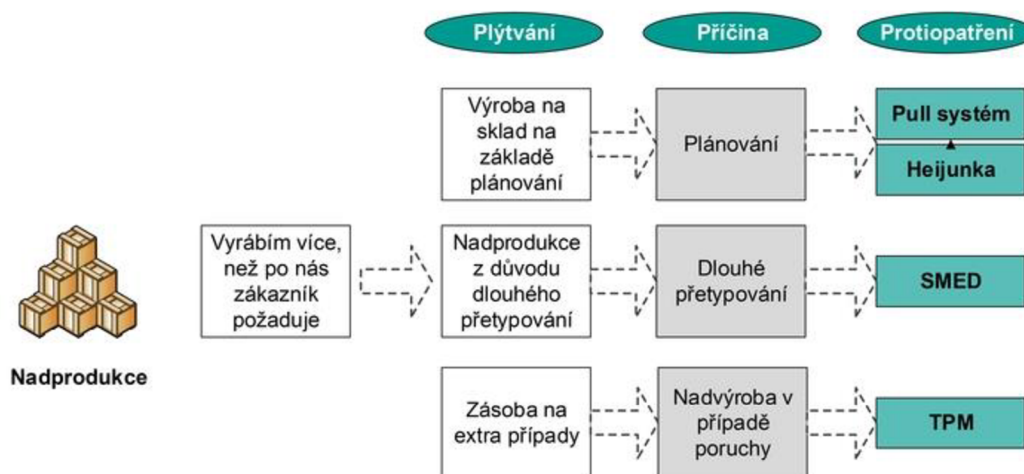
Plýtvání

Příčina

Protiopatření

Výroba na sklad na základě plánování

Plánování

Pull systém

Heijunka

Vyrábím více, než po nás zákazník požaduje

Nadprodukce z důvodu dlouhého přetypování

Dlouhé přetypování

SMED

Nadprodukce

Zásoba na extra případy

Nadvýroba v případě poruchy

TPM